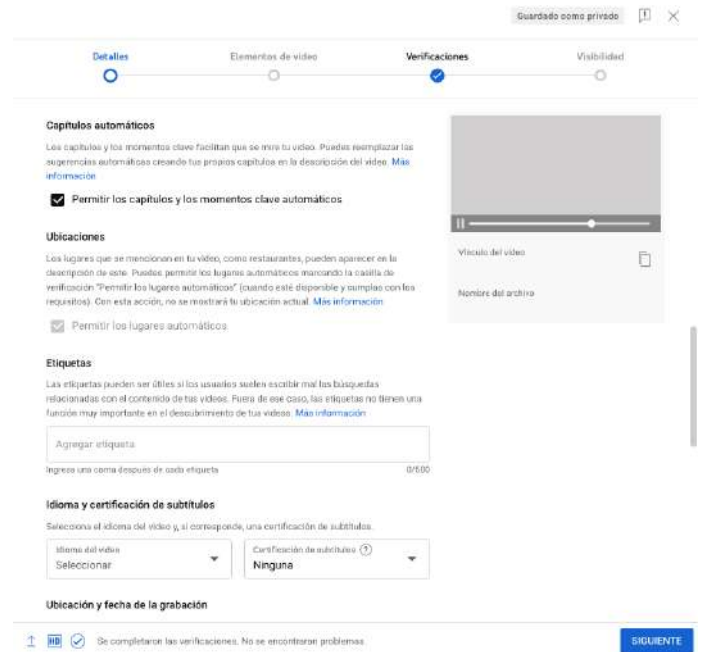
Guardado como privado

Detalles
Elementos de video
Verificaciones
Visibilidad

Capítulos automáticos

Los capítulos y los momentos clave facilitan que se mire tu video. Puedes reemplazar las sugerencias automáticas creando tus propios capítulos en la descripción del video. Más información

Permitir los capítulos y los momentos clave automáticos

Ubicaciones

Los lugares que se mencionen en tu video, como restaurantes, pueden aparecer en la descripción de este. Puedes permitir los lugares automáticos marcando la casilla de verificación "Permitir los lugares automáticos" (cuando esté disponible y cumplas con los requisitos). Con esta acción, no se mostrará tu ubicación actual. Más información

Permitir los lugares automáticos

Etiquetas

Las etiquetas pueden ser útiles si los usuarios suelen escribir mal las búsquedas relacionadas con el contenido de tus videos. Fuera de ese caso, las etiquetas no tienen una función muy importante en el descubrimiento de tus videos. Más información

Agregar etiqueta

Ingresa una coma después de cada etiqueta

0/500

Idioma y certificación de subtítulos

Selecciona el idioma del video y, si corresponde, una certificación de subtítulos.

Idioma del video
Seleccionar

Certificación de subtítulos
Ninguna

Ubicación y fecha de la grabación

Vínculo del video

Nombre del archivo

HD

Se completaron las verificaciones. No se encontraron problemas.

SIGUIENTE